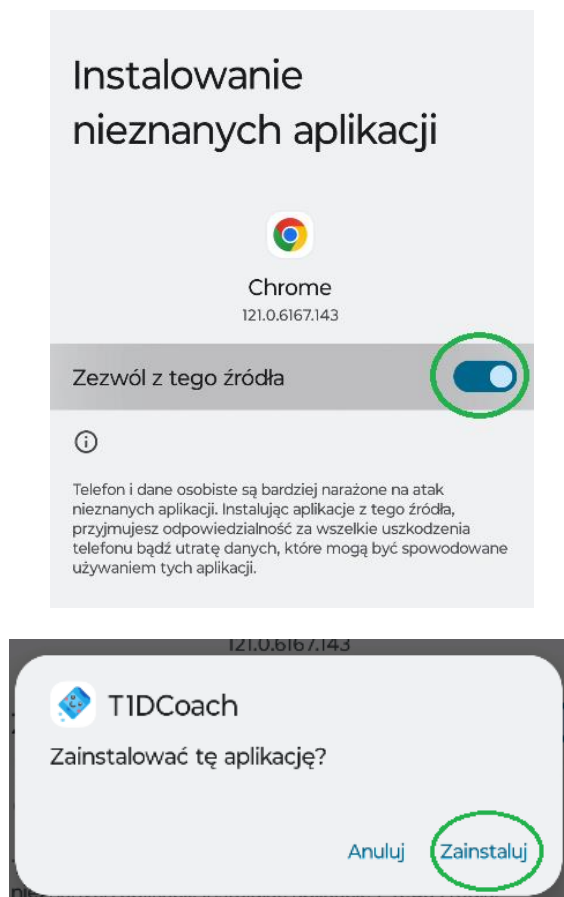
Instalowanie nieznanych aplikacji

Chrome
121.0.6167.143

Zezwól z tego źródła

ⓘ

Telefon i dane osobiste są bardziej narażone na atak nieznanych aplikacji. Instalując aplikacje z tego źródła, przyjmujesz odpowiedzialność za wszelkie uszkodzenia telefonu bądź utratę danych, które mogą być spowodowane używaniem tych aplikacji.

121.0.6167.143

T1DCoach

Zainstalować tę aplikację?

Anuluj Zainstaluj